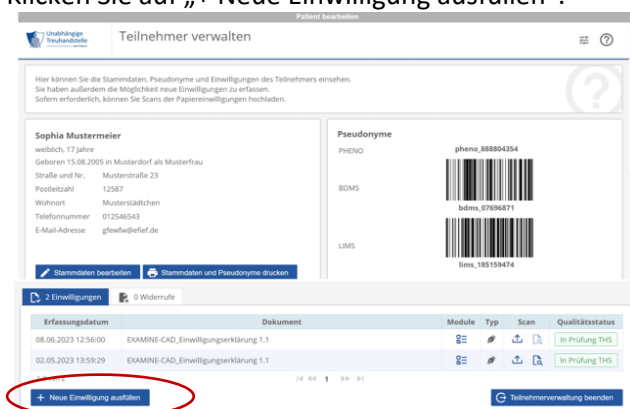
Klicken Sie auf „+ Neue Einwilligung ausfüllen":

Patient bearbeiten

Unabhängige Treuhandstelle

Teilnehmer verwalten

Hier können Sie die Stammdaten, Pseudonyme und Einwilligungen des Teilnehmers einsehen.
Sie haben außerdem die Möglichkeit neue Einwilligungen zu erfassen.
Sofern erforderlich, können Sie Scans der Papiereinwilligungen hochladen.

Sophia Mustermeier
weiblich, 17 Jahre
Geboren 15.08.2005 in Musterdorf als Musterfrau

| | |
|---|---|
| Straße und Nr. | Musterstraße 23 |
| Postleitzahl | 12587 |
| Wohnort | Musterstädtchen |
| Telefonnummer | 012546543 |
| E-Mail-Adresse | gfewfw@efief.de |

Stammdaten bearbeiten | Stammdaten und Pseudonyme drucken

Pseudonyme
PHENO pheno_888804354
BDMS bdms_07696871
LIMS lims_185159474

2 Einwilligungen | 0 Widerrufe

| Erfassungsdatum | Dokument | Module | Typ | Scan | Qualitätsstatus |
|---|---|---|---|---|---|
| 08.06.2023 12:56:00 | EXAMINE-CAD_Einwilligungserklärung 1.1 | | | | In Prüfung THS |
| 02.05.2023 13:59:29 | EXAMINE-CAD_Einwilligungserklärung 1.1 | | | | In Prüfung THS |

1

+ Neue Einwilligung ausfüllen

Teilnehmerverwaltung beenden